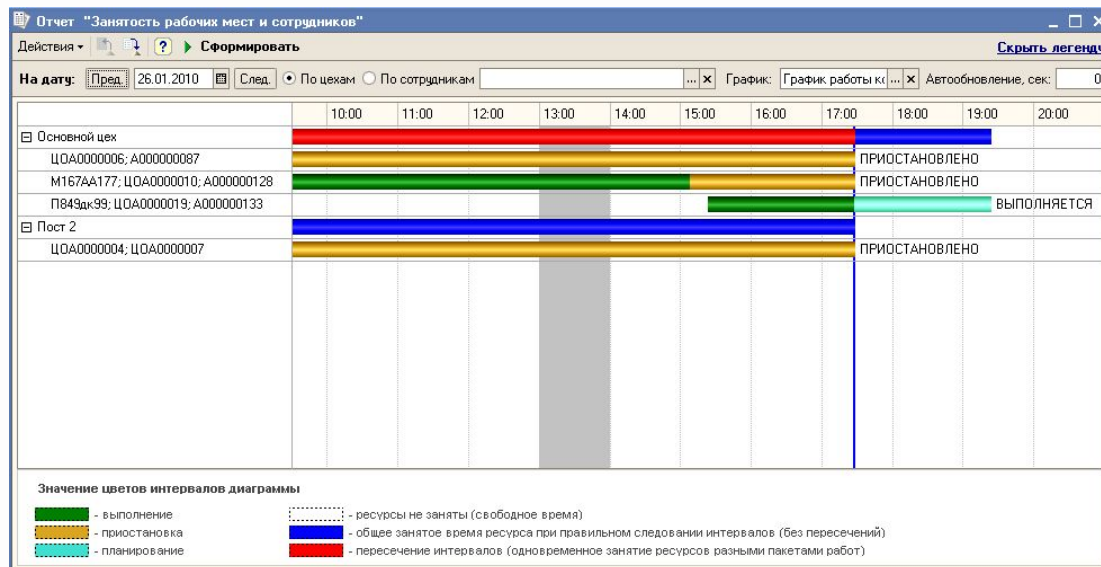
Отчет "Занятость рабочих мест и сотрудников"

Действия ▾ ? ▶ Сформировать Скрыть легенду

На дату: Пред. 26.01.2010 След. ● По цехам ○ По сотрудникам ... × График: График работы к ... × Автообновление, сек: 0

| | 10:00 | 11:00 | 12:00 | 13:00 | 14:00 | 15:00 | 16:00 | 17:00 | 18:00 | 19:00 | 20:00 |
|---|---|---|---|---|---|---|---|---|---|---|---|
| ⊟ Основной цех | | | | | | | | | | | |
| ЦОА0000006; А000000087 | | | | | | | | | ПРИОСТАНОВЛЕНО | | |
| М167АА177; ЦОА0000010; А000000128 | | | | | | | | | ПРИОСТАНОВЛЕНО | | |
| П849дк99; ЦОА0000019; А000000133 | | | | | | | | | | | ВЫПОЛНЯЕТСЯ |
| ⊟ Пост 2 | | | | | | | | | | | |
| ЦОА0000004; ЦОА0000007 | | | | | | | | | ПРИОСТАНОВЛЕНО | | |

Значение цветов интервалов диаграммы

- выполнение
- приостановка
- планирование
- ресурсы не заняты (свободное время)
- общее занятое время ресурса при правильном следовании интервалов (без пересечений)
- пересечение интервалов (одновременное занятие ресурсов разными пакетами работ)